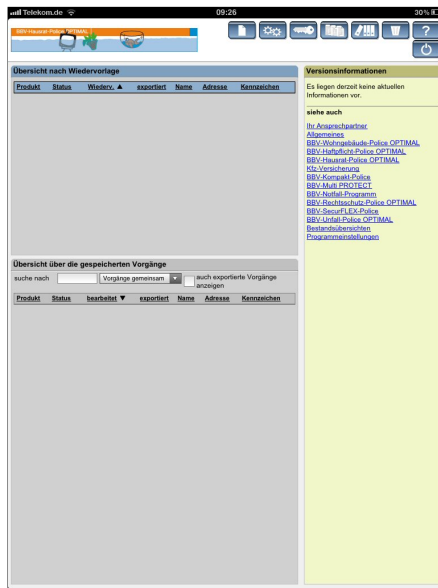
Telekom.de 09:26 30%

BBV-Hausrat-Police OPTIMAL

?

Übersicht nach Wiedervorlage

| Produkt | Status | Wiederv. ▲ | exportiert | Name | Adresse | Kennzeichen |
|---|---|---|---|---|---|---|

Übersicht über die gespeicherten Vorgänge

suche nach Vorgänge gemeinsam auch exportierte Vorgänge anzeigen

| Produkt | Status | bearbeitet ▼ | exportiert | Name | Adresse | Kennzeichen |
|---|---|---|---|---|---|---|

Versionsinformationen

Es liegen derzeit keine aktuellen Informationen vor.

siehe auch

Ihr Ansprechpartner
Allgemeines
BBV-Wohngebäude-Police OPTIMAL
BBV-Haftpflicht-Police OPTIMAL
BBV-Hausrat-Police OPTIMAL
Kfz-Versicherung
BBV-Kompakt-Police
BBV-Multi PROTECT
BBV-Notfall-Programm
BBV-Rechtsschutz-Police OPTIMAL
BBV-SecurFLEX-Police
BBV-Unfall-Police OPTIMAL
Bestandsübersichten
Programmeinstellungen